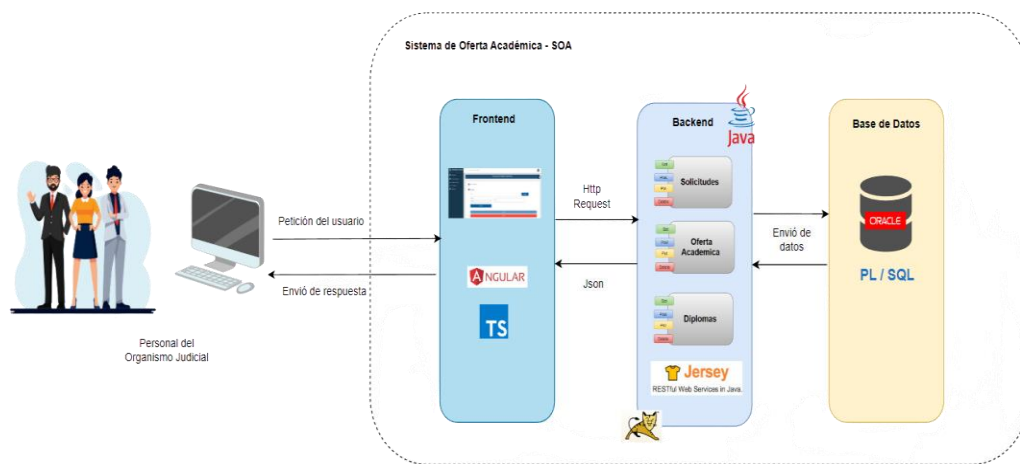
Sistema de Oferta Académica - SOA

Personal del Organismo Judicial

Petición del usuario

Envió de respuesta

Frontend

ANGULAR

TS

Http Request

Json

Backend

Java

Solicitudes

Oferta Academica

Diplomas

Jersey
RESTful Web Services in Java.

Envió de datos

Base de Datos

ORACLE

PL / SQL